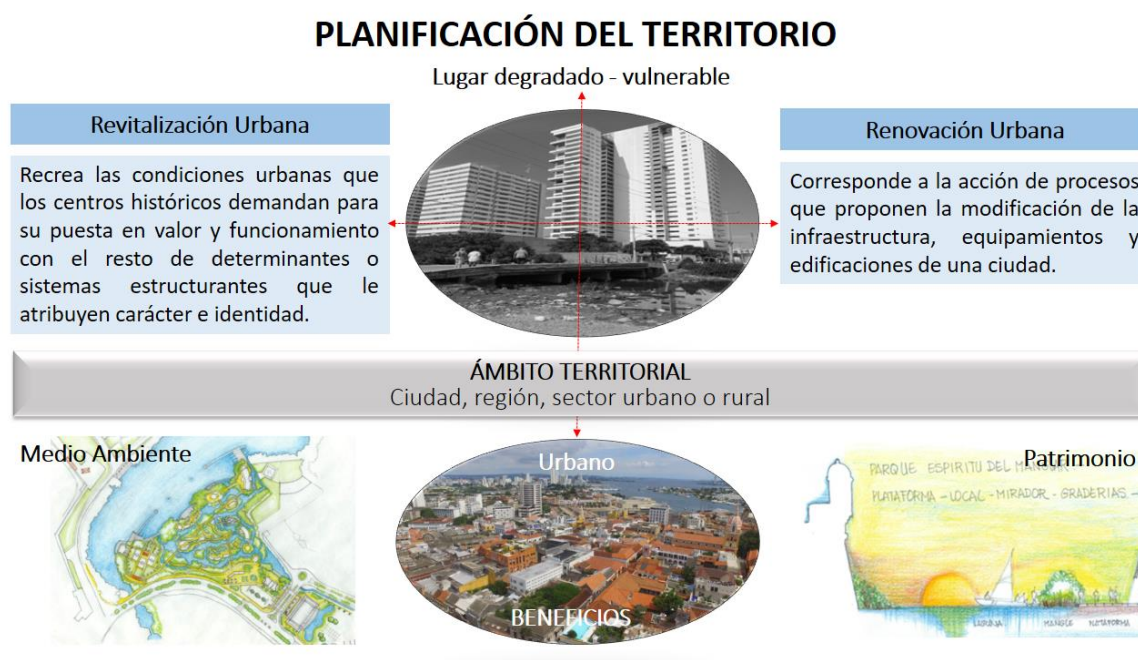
PLANIFICACIÓN DEL TERRITORIO

Lugar degradado - vulnerable

Revitalización Urbana

Recrea las condiciones urbanas que los centros históricos demandan para su puesta en valor y funcionamiento con el resto de determinantes o sistemas estructurantes que le atribuyen carácter e identidad.

Renovación Urbana

Corresponde a la acción de procesos que proponen la modificación de la infraestructura, equipamientos y edificaciones de una ciudad.

ÁMBITO TERRITORIAL
Ciudad, región, sector urbano o rural

Medio Ambiente

Urbano

BENEFICIOS

Patrimonio

PARQUE ESPIRITU DEL MAN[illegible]

PLATAFORMA - LOCAL - MIRADOR - GRADERIAS -

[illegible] MANGLE PLATAFORMA